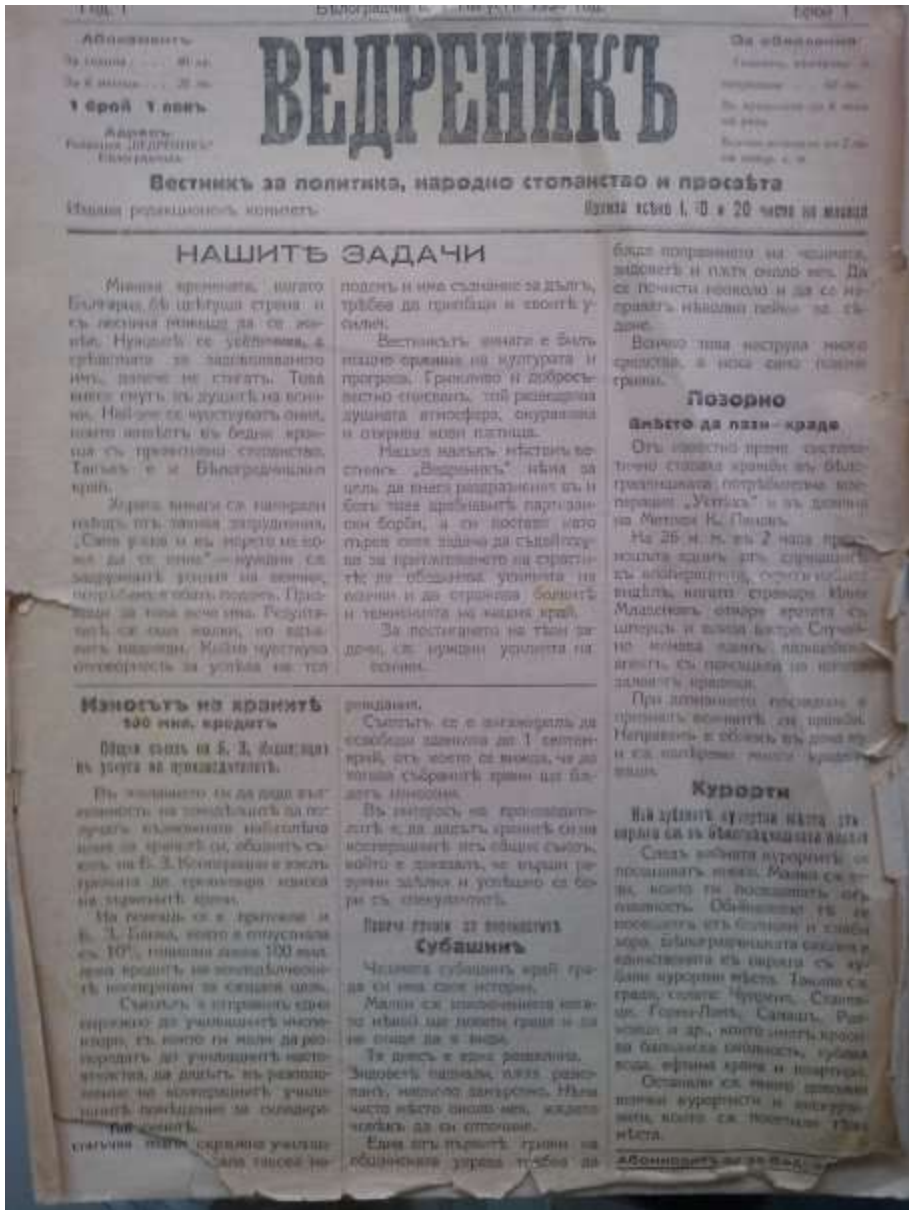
Год. I Белоградчикъ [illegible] Брой 1

Абонаментъ
За година . . . . 40 лв.
За 6 месеца . . . 20 лв.
1 брой 1 левъ
Адресъ: Редакция „Ведреникъ" Белоградчикъ

ВЕДРЕНИКЪ

За обявления
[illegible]

Вестникъ за политика, народно стопанство и просвѣта

Издава редакционенъ комитетъ

Излиза всѣки 1, 10 и 20 число на месеца

НАШИТѢ ЗАДАЧИ

Минаха времената, когато България бѣ цъвтяща страна и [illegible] Нуждитѣ се увеличиха, а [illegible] им, вече не стигатъ. Това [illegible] най-силно се чувствуватъ онѣ, които живѣятъ въ бедни краища съ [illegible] Такъвъ е и Белоградчишкиятъ край.

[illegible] „Сито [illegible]" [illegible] Резултатътъ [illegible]

подемъ и има съзнание за дългъ, трѣбва да приложатъ и своитѣ усилия.

Вестникътъ винаги е билъ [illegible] на културата и прогреса. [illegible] съвестно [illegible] душата атмосфера, окуражава и открива нови пътища.

Нашия малъкъ мѣстенъ вестникъ „Ведреникъ" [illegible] за цель да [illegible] партизанскитѣ борби, а си поставя като първа своя задача да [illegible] на обединяването усилията на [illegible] и да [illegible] и тенденцията на нашия край.

За постигането на тѣзи задачи, сѫ нужни усилията на всички.

бѫде попраздено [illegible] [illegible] да се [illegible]

Всичко това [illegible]

Позорно
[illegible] да пази – краде

Отъ известно време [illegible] „Успѣхъ" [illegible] Митко К. Пешевъ.

На 26 м. м. въ 2 часа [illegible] Илия Младеновъ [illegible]

При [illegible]

Износътъ на кранитѣ
100 мил. кредитъ
Общия съюзъ на Б. З. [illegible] въ услуга на производителитѣ.

Въ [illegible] на Б. З. Кооперации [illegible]

На помощь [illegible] Б. З. Банка, която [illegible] 10% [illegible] 100 милиона кредитъ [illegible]

Съюзътъ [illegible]

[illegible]

родания.

Съюзътъ се е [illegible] да освободи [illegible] до 1 септемврий, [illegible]

Въ интересъ на производителитѣ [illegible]

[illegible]
Субашинъ

Чудната субашинъ край града си има своя история.

Малко сѫ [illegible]

Тя днесъ е една развалина. Зидоветѣ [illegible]

Една отъ първитѣ грижи на общинските управи трѣбва да

Курорти
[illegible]

Следъ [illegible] курортитѣ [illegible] Чупренъ, Станево, Горни-Лом, Салашъ, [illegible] и др., които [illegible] бальнеска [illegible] вода, ефтина храна и квартира.

Останали сѫ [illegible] мѣста.

Абонирайте се за „Вед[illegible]"